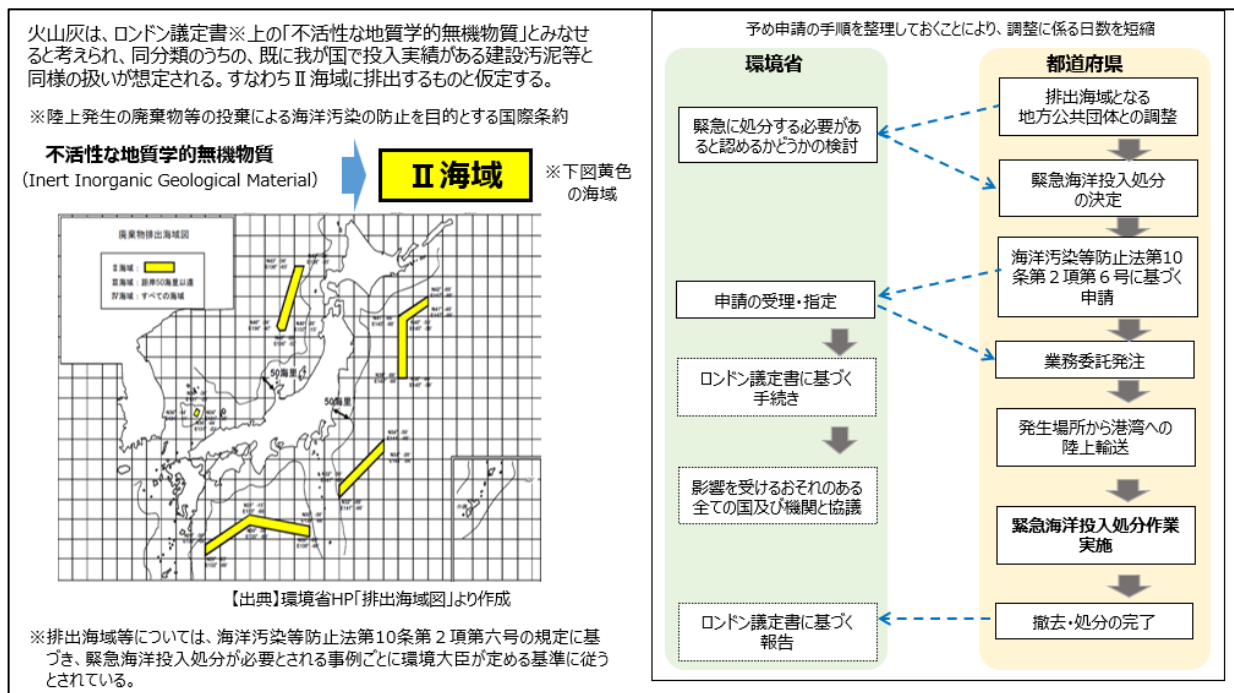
火山灰は、ロンドン議定書※上の「不活性な地質学的無機物質」とみなせると考えられ、同分類のうちの、既に我が国で投入実績がある建設汚泥等と同様の扱いが想定される。すなわちⅡ海域に排出するものと仮定する。

※陸上発生の廃棄物等の投棄による海洋汚染の防止を目的とする国際条約

不活性な地質学的無機物質
(Inert Inorganic Geological Material)

Ⅱ海域

※下図黄色の海域

廃棄物排出海域図
Ⅱ海域：
Ⅲ海域：距岸50海里以遠
Ⅳ海域：すべての海域

50海里
50海里

【出典】環境省HP「排出海域図」より作成

※排出海域等については、海洋汚染等防止法第10条第２項第六号の規定に基づき、緊急海洋投入処分が必要とされる事例ごとに環境大臣が定める基準に従うとされている。

予め申請の手順を整理しておくことにより、調整に係る日数を短縮

環境省

都道府県

排出海域となる地方公共団体との調整

緊急に処分する必要があると認めるかどうかの検討

緊急海洋投入処分の決定

海洋汚染等防止法第10条第２項第６号に基づく申請

申請の受理・指定

業務委託発注

ロンドン議定書に基づく手続き

発生場所から港湾への陸上輸送

影響を受けるおそれのある全ての国及び機関と協議

緊急海洋投入処分作業実施

撤去・処分の完了

ロンドン議定書に基づく報告